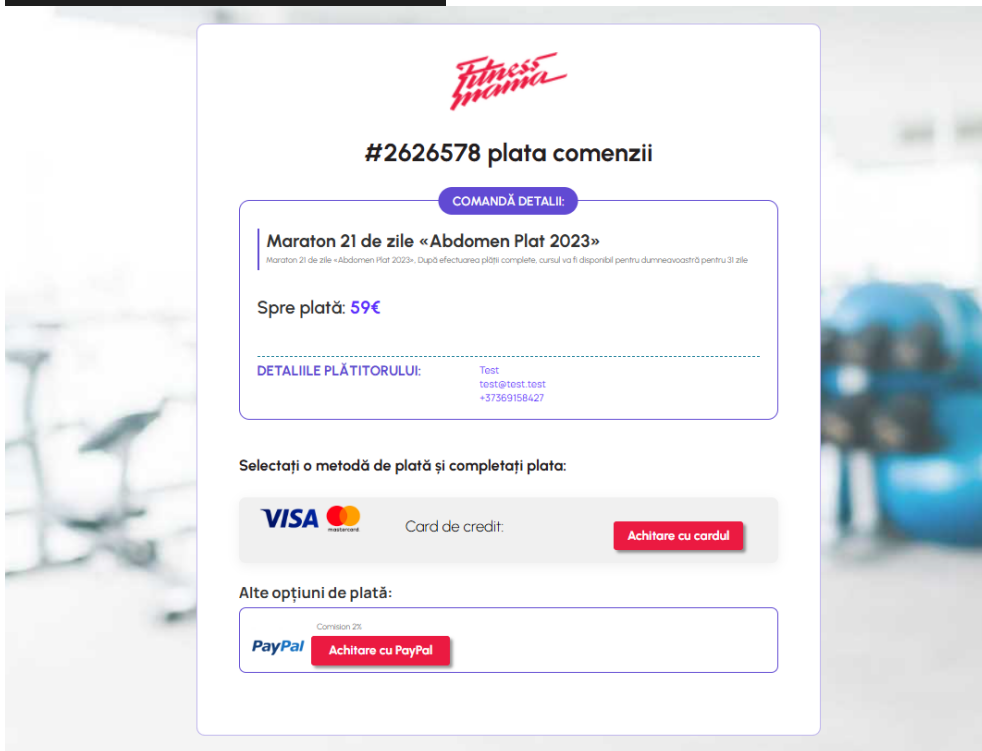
Fitness mama

#2626578 plata comenzii

COMANDĂ DETALII:

Maraton 21 de zile «Abdomen Plat 2023»
Maraton 21 de zile «Abdomen Plat 2023». După efectuarea plății complete, cursul va fi disponibil pentru dumneavoastră pentru 31 zile

Spre plată: 59€

DETALIILE PLĂTITORULUI:
Test
test@test.test
+37369158427

Selectați o metodă de plată și completați plata:

VISA mastercard

Card de credit:

Achitare cu cardul

Alte opțiuni de plată:

Comision 2%

PayPal

Achitare cu PayPal